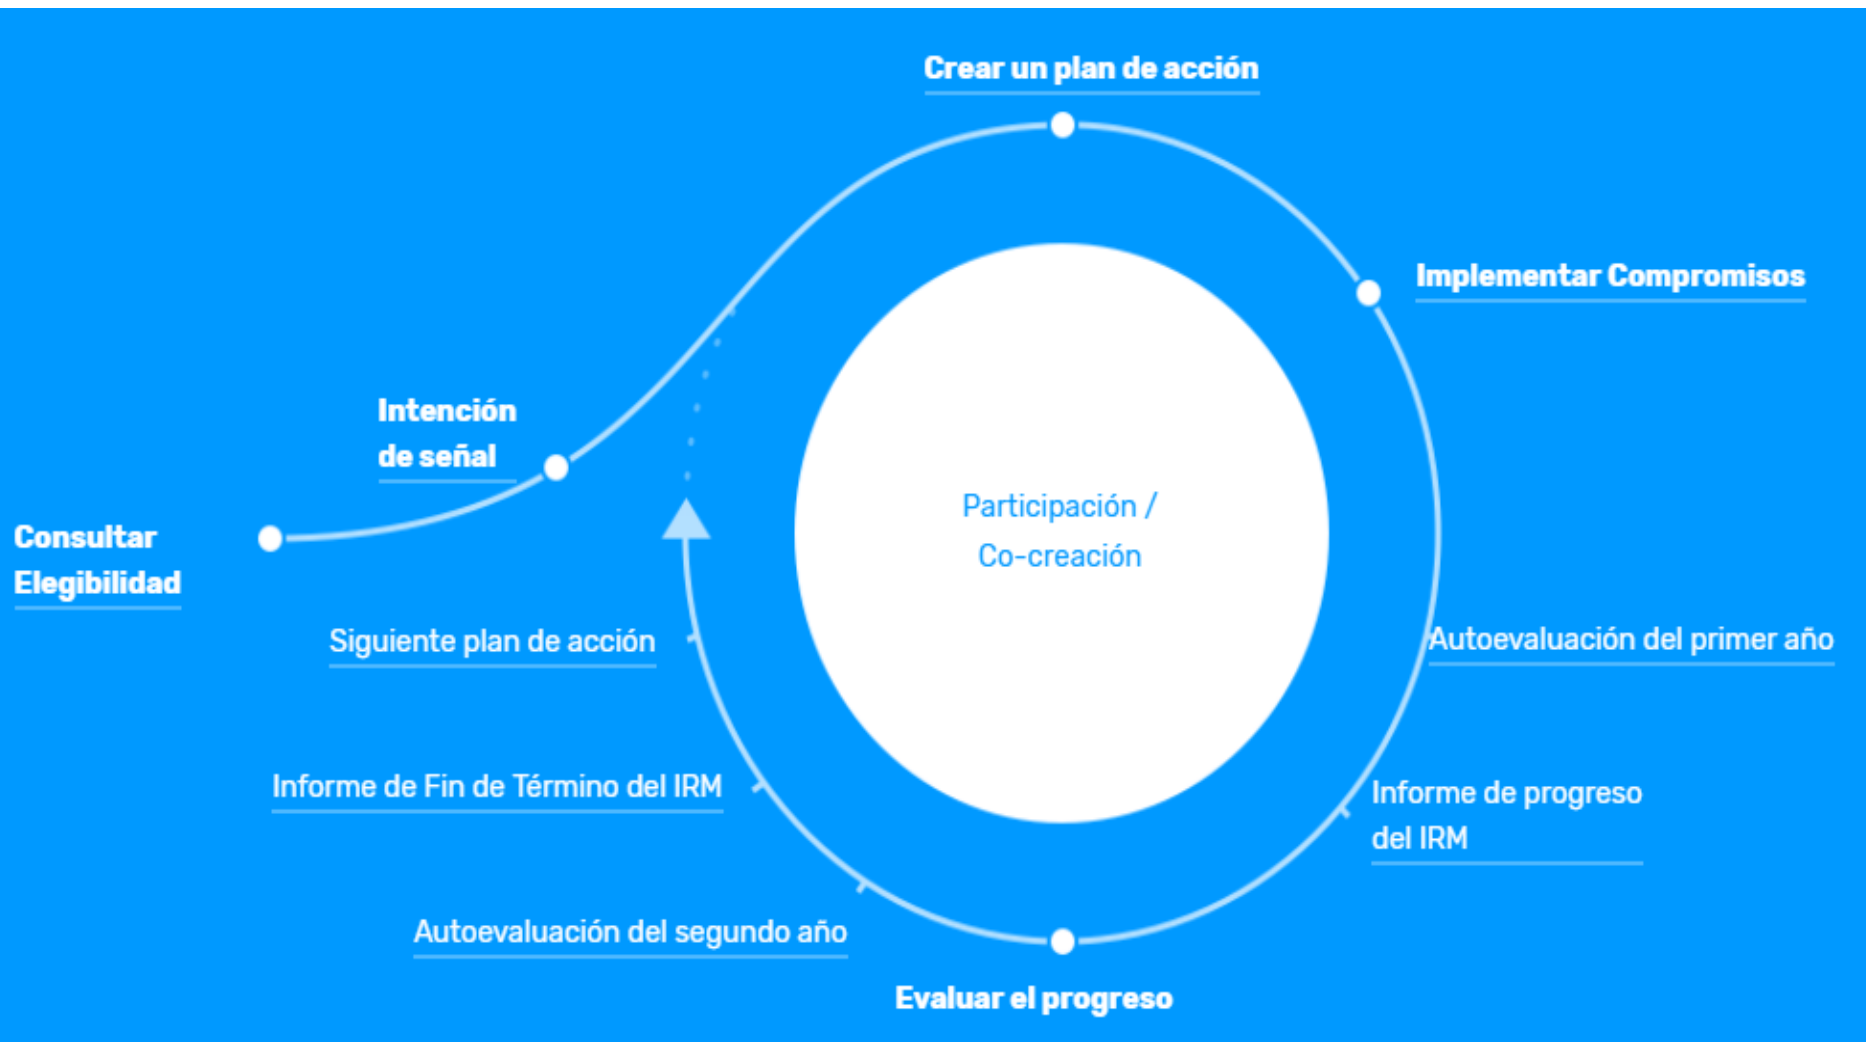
Crear un plan de acción

Implementar Compromisos

Intención de señal

Consultar Elegibilidad

Participación / Co-creación

Siguiente plan de acción

Autoevaluación del primer año

Informe de Fin de Término del IRM

Informe de progreso del IRM

Autoevaluación del segundo año

Evaluar el progreso